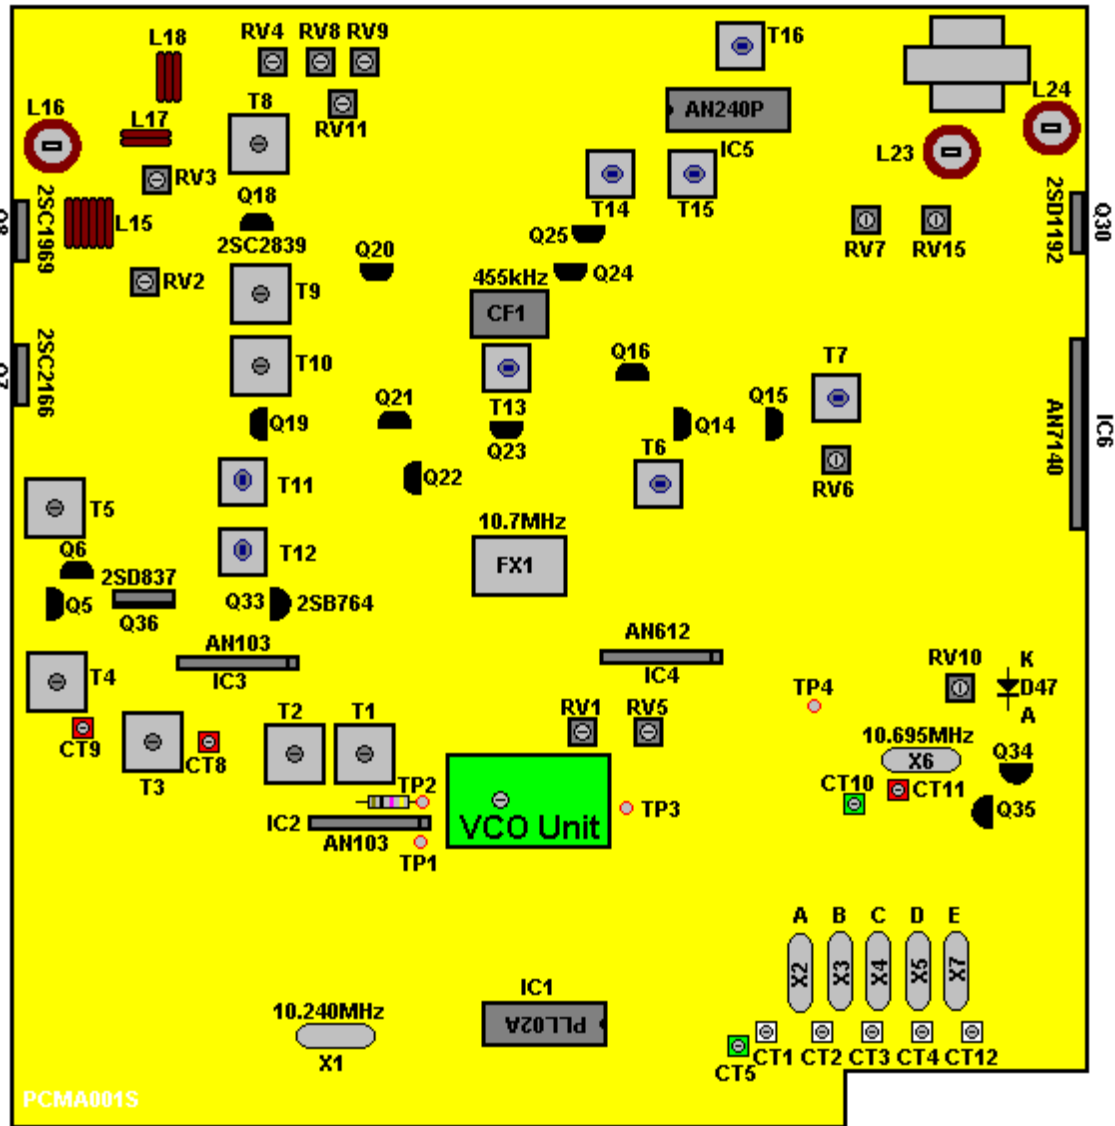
L18
RV4 RV8 RV9
T16
L16
L17
T8
RV11
AN240P
L24
IC5
L23
RV3
Q18
T14
T15
2SC1969
L15
2SC2839
Q25
RV7
RV15
2SD192
Q30
Q20
455kHz
Q24
RV2
T9
CF1
2SC2166
T10
Q16
T7
Q21
Q15
AN7140
IC6
Q19
T13
Q14
Q23
T6
Q22
RV6
T11
T5
10.7MHz
Q6
T12
2SD837
FX1
Q5
Q33
2SB764
Q36
AN103
AN612
IC3
IC4
T4
RV10
K
TP4
D47
A
T2
T1
RV1
RV5
CT9
CT8
T3
10.695MHz
X6
Q34
TP2
CT10
CT11
TP3
VCO Unit
Q35
IC2
AN103
TP1
A B C D E
X2 X3 X4 X5 X7
IC1
PLL02A
10.240MHz
X1
CT1 CT2 CT3 CT4 CT12
CT5
PCMA001S